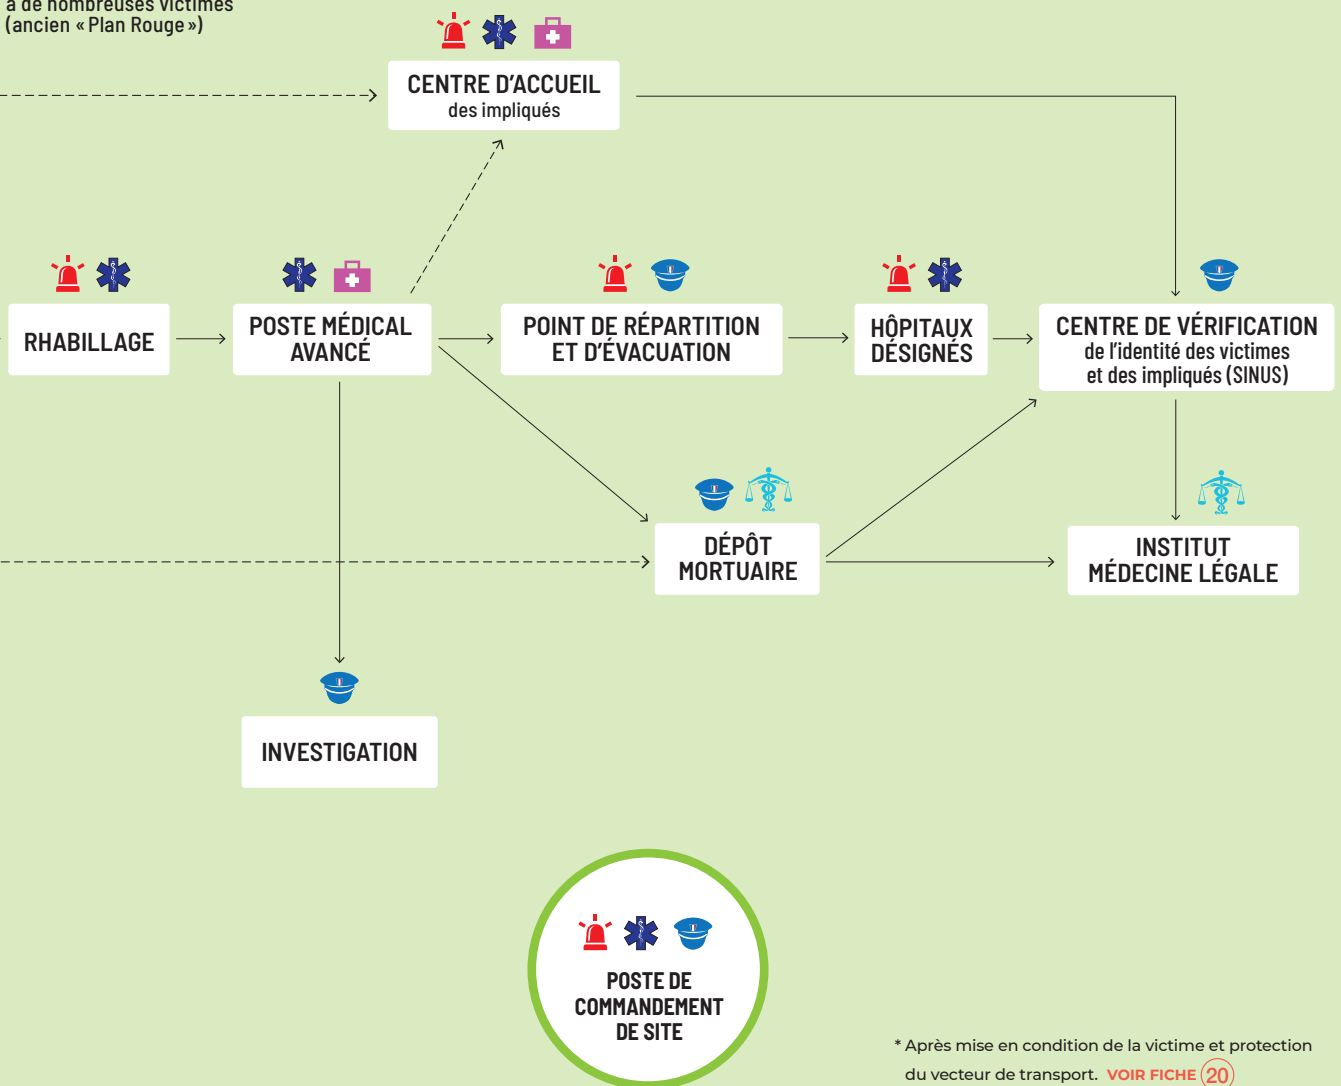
à de nombreuses victimes (ancien « Plan Rouge »)

CENTRE D'ACCUEIL des impliqués

RHABILLAGE

POSTE MÉDICAL AVANCÉ

POINT DE RÉPARTITION ET D'ÉVACUATION

HÔPITAUX DÉSIGNÉS

CENTRE DE VÉRIFICATION de l'identité des victimes et des impliqués (SINUS)

DÉPÔT MORTUAIRE

INSTITUT MÉDECINE LÉGALE

INVESTIGATION

POSTE DE COMMANDEMENT DE SITE

* Après mise en condition de la victime et protection du vecteur de transport. VOIR FICHE 20